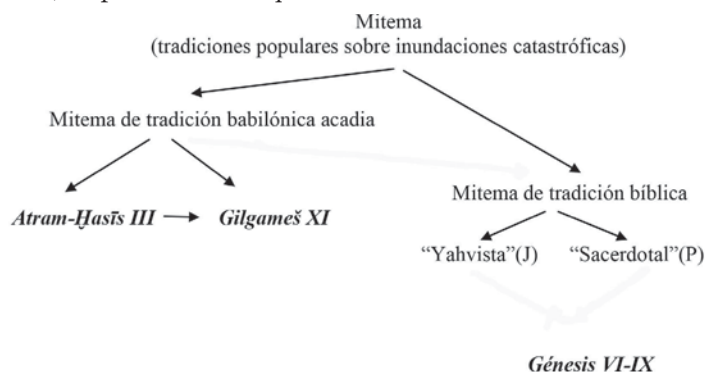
Mitema
(tradiciones populares sobre inundaciones catastróficas)

Mitema de tradición babilónica acadia

Mitema de tradición bíblica

Atram-Ḫasīs III

Gilgameš XI

"Yahvista"(J)

"Sacerdotal"(P)

Génesis VI-IX